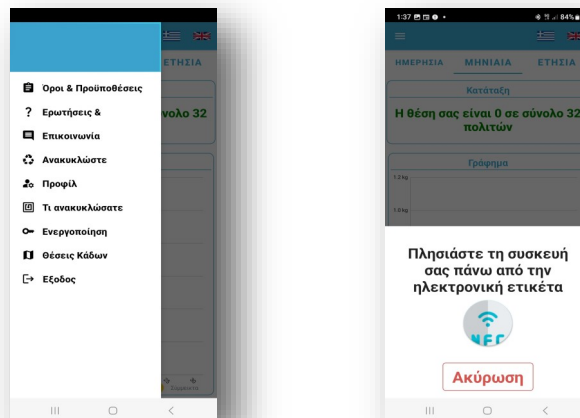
Οροι & Προϋποθέσεις
Ερωτήσεις &
Επικοινωνία
Ανακυκλώστε
Προφίλ
Τι ανακυκλώσατε
Ενεργοποίηση
Θέσεις Κάδων
Εξοδος

ΕΤΗΣΙΑ
νολο 32

1:37
84%
ΗΜΕΡΗΣΙΑ
ΜΗΝΙΑΙΑ
ΕΤΗΣΙΑ
Κατάταξη
Η θέση σας είναι 0 σε σύνολο 32 πολιτών
Γράφημα
1.2 kg
1.0 kg
Πλησιάστε τη συσκευή σας πάνω από την ηλεκτρονική ετικέτα
NFC
Ακύρωση